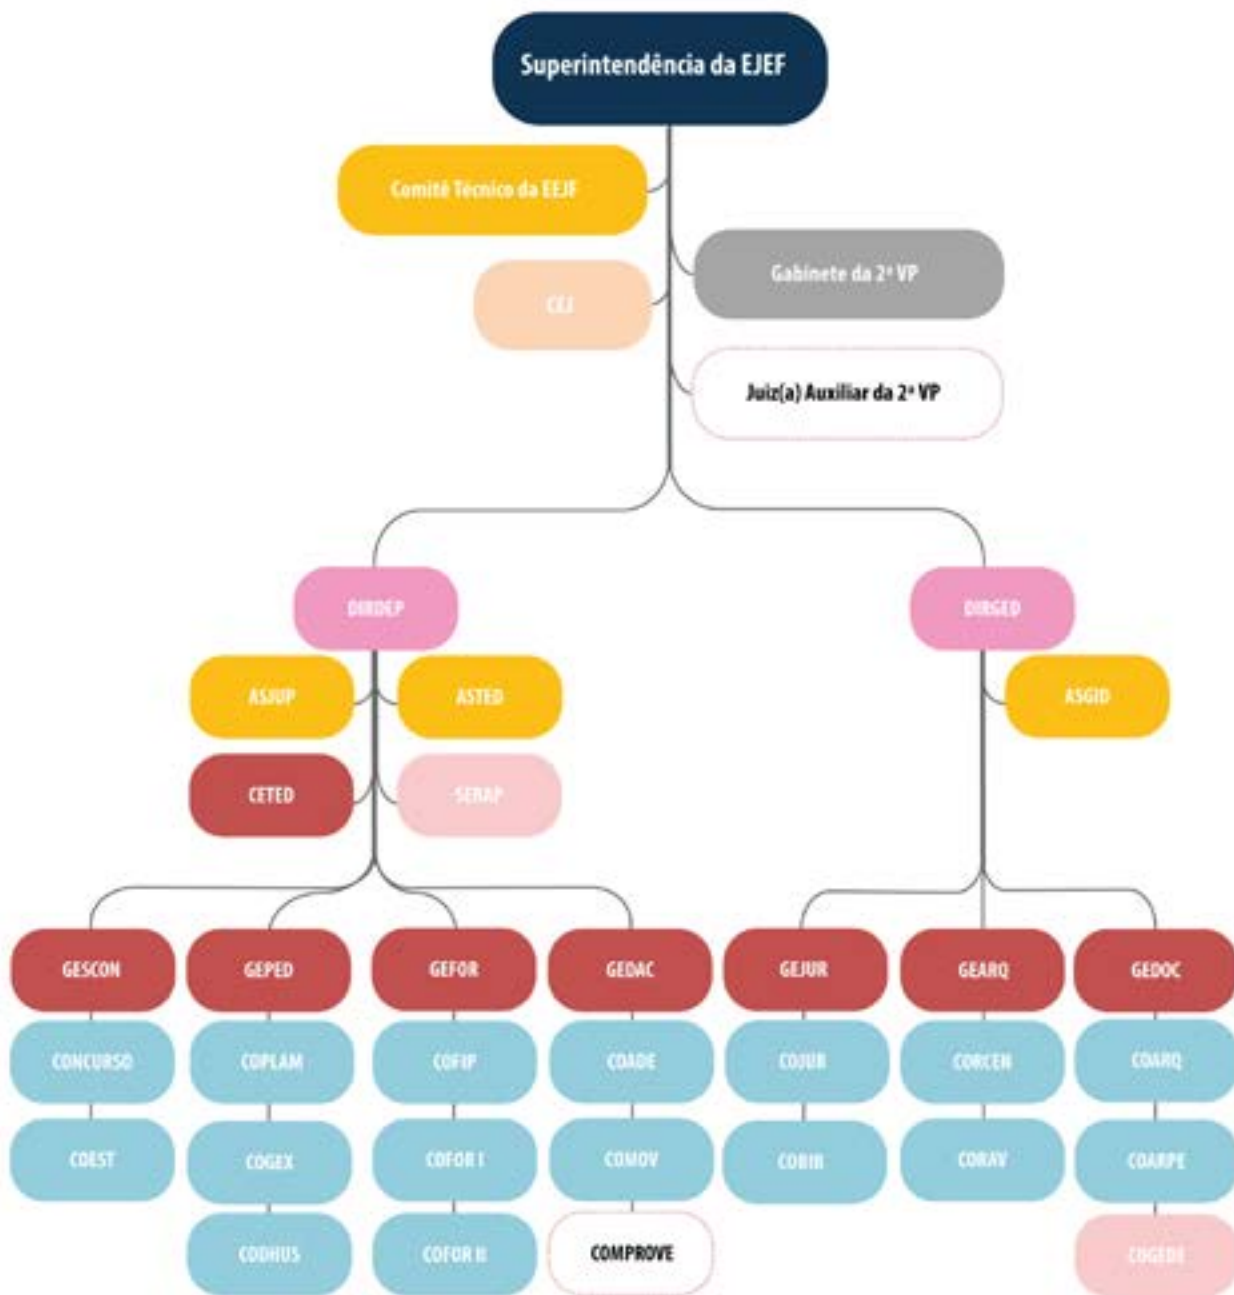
Superintendência da EJEF

Comitê Técnico da EEJF

Gabinete da 2ª VP

CEJ

Juiz(a) Auxiliar da 2ª VP

DIRDEP

DIRGED

ASJUP

ASTED

ASGID

CETED

SERAP

GESCON

GEPED

GEFOR

GEDAC

GEJUR

GEARQ

GEDOC

CONCURSO

COPLAM

COFIP

COADE

COJUR

CORCEN

COARQ

COEST

COGEX

COFOR I

COMOV

COBIB

CORAV

COARPE

CODHUS

COFOR II

COMPROVE

COGEDE